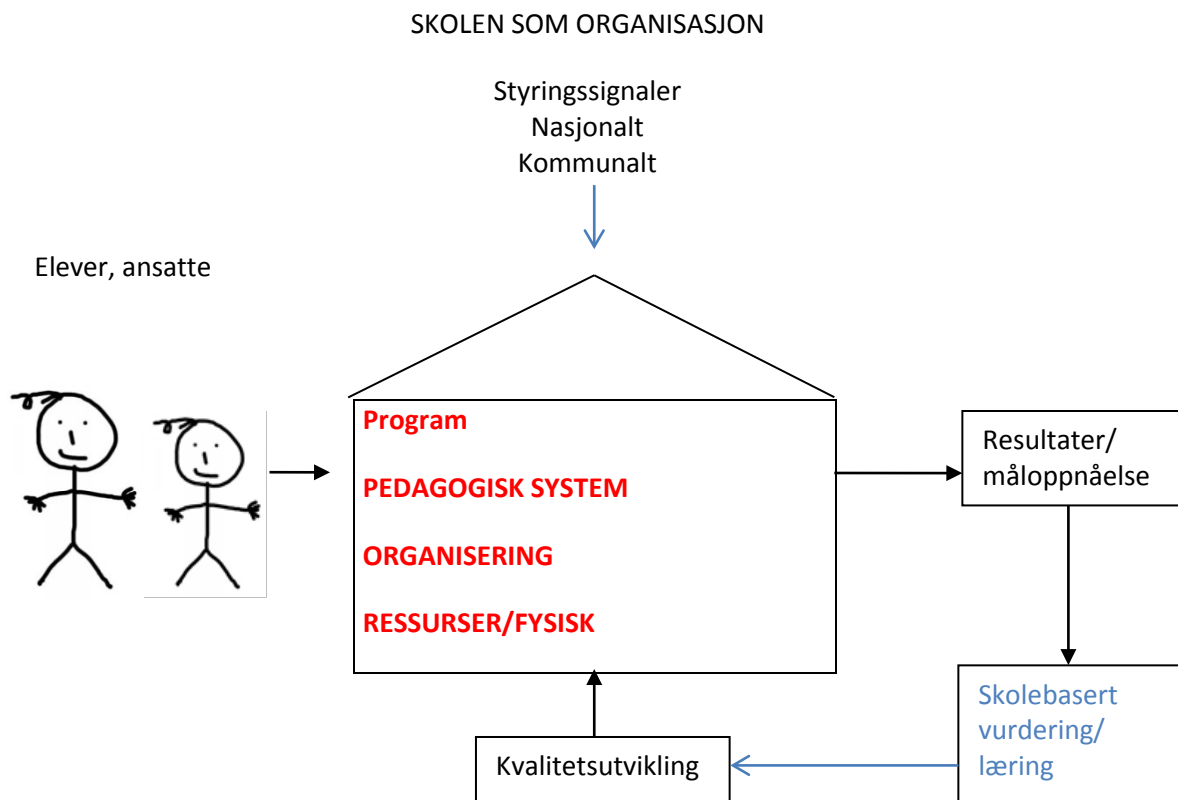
SKOLEN SOM ORGANISASJON

Styringssignaler
Nasjonalt
Kommunalt

Elever, ansatte

Program

PEDAGOGISK SYSTEM

ORGANISERING

RESSURSER/FYSISK

Resultater/ måloppnåelse

Skolebasert vurdering/ læring

Kvalitetsutvikling